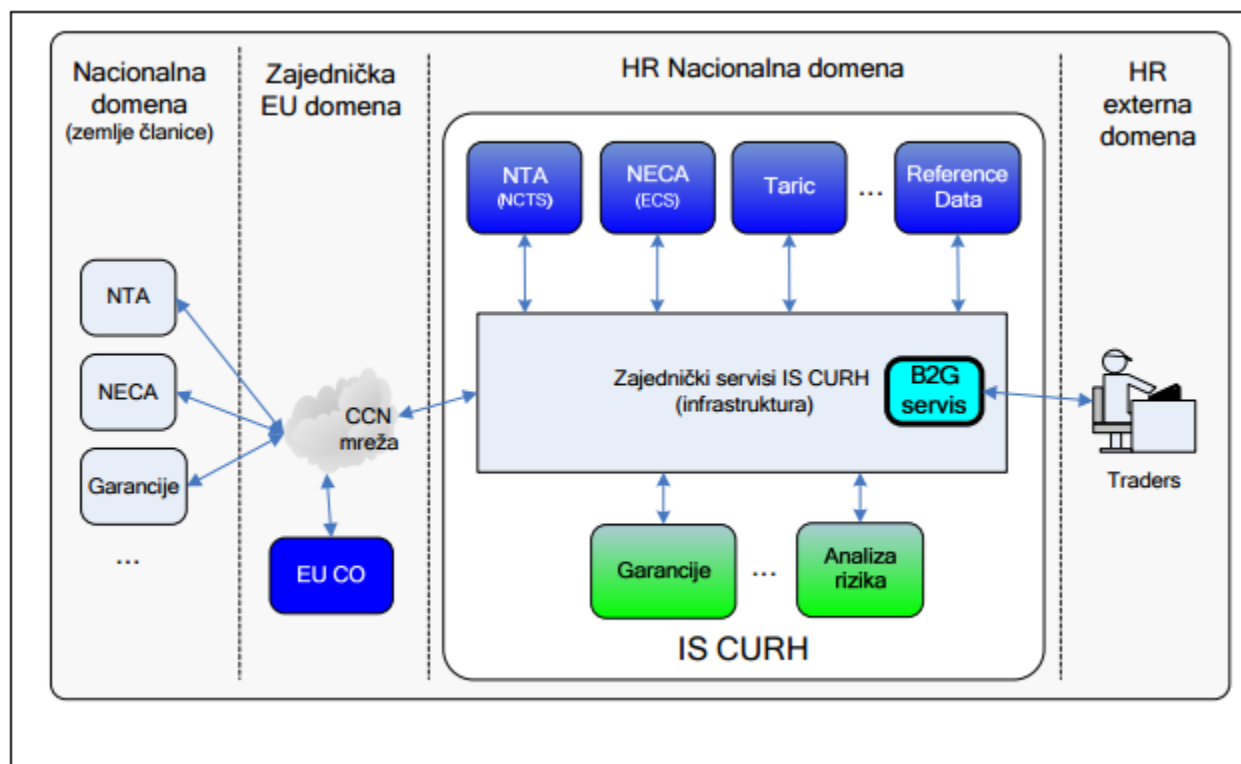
Nacionalna domena (zemlje članice)

Zajednička EU domena

HR Nacionalna domena

HR externa domena

NTA (NCTS)

NECA (ECS)

Taric

...

Reference Data

NTA

NECA

Garancije

...

CCN mreža

EU CO

Zajednički servisi IS CURH (infrastruktura)

B2G servis

Traders

Garancije

...

Analiza rizika

IS CURH